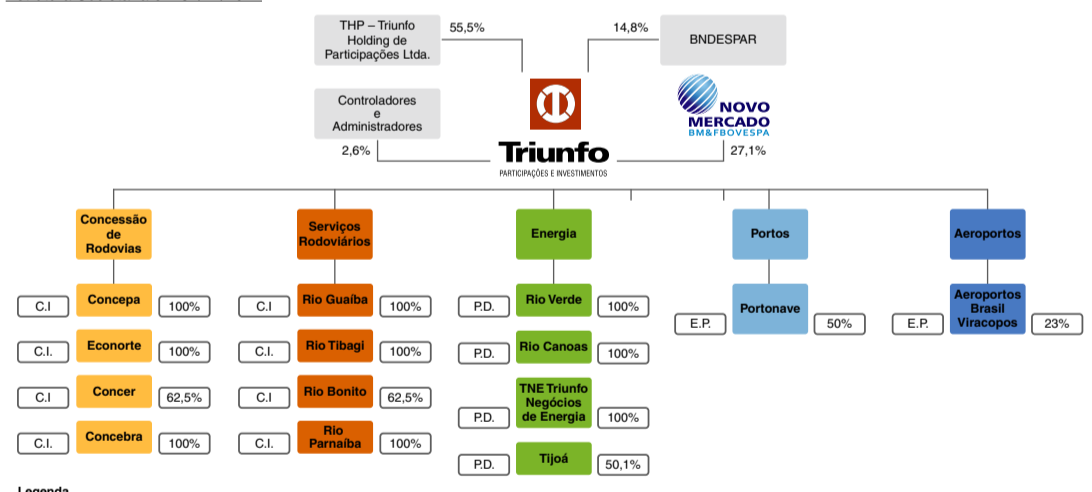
THP – Triunfo Holding de Participações Ltda.

55,5%

14,8%

BNDESPAR

Controladores e Administradores

2,6%

Triunfo
PARTICIPAÇÕES E INVESTIMENTOS

NOVO MERCADO
BM&FBOVESPA

27,1%

Concessão de Rodovias

C.I | Concepa | 100%
C.I. | Econorte | 100%
C.I | Concer | 62,5%
C.I. | Concebra | 100%

Serviços Rodoviários

C.I | Rio Guaíba | 100%
C.I. | Rio Tibagi | 100%
C.I | Rio Bonito | 62,5%
C.I. | Rio Parnaíba | 100%

Energia

P.D. | Rio Verde | 100%
P.D. | Rio Canoas | 100%
P.D. | TNE Triunfo Negócios de Energia | 100%
P.D. | Tijoá | 50,1%

Portos

E.P. | Portonave | 50%

Aeroportos

E.P. | Aeroportos Brasil Viracopos | 23%

Legenda